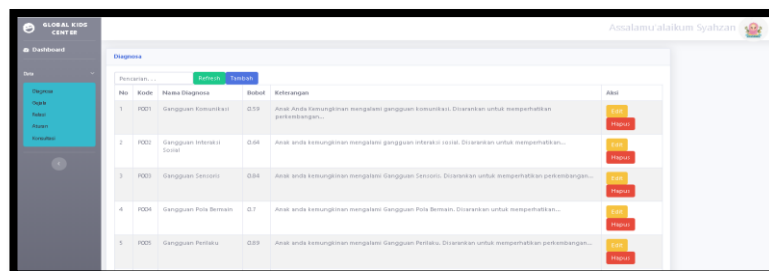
GLOBAL KIDS CENTER

Assalamu'alaikum Syahzan

Dashboard

Data

Diagnosa
Gejala
Rules
Aturan
Konsultasi

Diagnosa

Pencarian.... Refresh Tambah

| No | Kode | Nama Diagnosa | Bobot | Keterangan | Aksi |
|---|---|---|---|---|---|
| 1 | P001 | Gangguan Komunikasi | 0.59 | Anak Anda kemungkinan mengalami gangguan komunikasi. Disarankan untuk memperhatikan perkembangan... | Edit Hapus |
| 2 | P002 | Gangguan Interaksi Sosial | 0.64 | Anak anda kemungkinan mengalami gangguan interaksi sosial. Disarankan untuk memperhatikan... | Edit Hapus |
| 3 | P003 | Gangguan Sensoris | 0.64 | Anak anda kemungkinan mengalami Gangguan Sensoris. Disarankan untuk memperhatikan perkembangan... | Edit Hapus |
| 4 | P004 | Gangguan Pola Bermain | 0.7 | Anak anda kemungkinan mengalami Gangguan Pola Bermain. Disarankan untuk memperhatikan... | Edit Hapus |
| 5 | P005 | Gangguan Perilaku | 0.69 | Anak anda kemungkinan mengalami Gangguan Perilaku. Disarankan untuk memperhatikan perkembangan... | Edit Hapus |